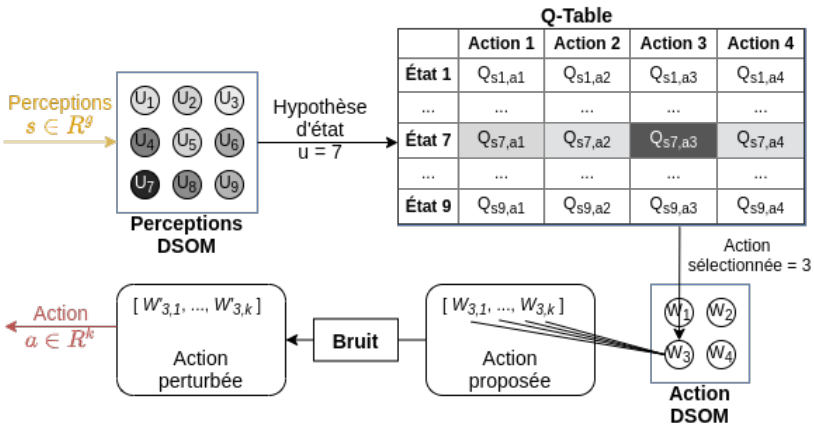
Perceptions
$s \in R^g$

$U_1$ $U_2$ $U_3$
$U_4$ $U_5$ $U_6$
$U_7$ $U_8$ $U_9$

Perceptions
DSOM

Hypothèse d'état
u = 7

Q-Table

| | Action 1 | Action 2 | Action 3 | Action 4 |
|---|---|---|---|---|
| État 1 | $Q_{s1,a1}$ | $Q_{s1,a2}$ | $Q_{s1,a3}$ | $Q_{s1,a4}$ |
| ... | ... | ... | ... | ... |
| État 7 | $Q_{s7,a1}$ | $Q_{s7,a2}$ | $Q_{s7,a3}$ | $Q_{s7,a4}$ |
| ... | ... | ... | ... | ... |
| État 9 | $Q_{s9,a1}$ | $Q_{s9,a2}$ | $Q_{s9,a3}$ | $Q_{s9,a4}$ |

Action
sélectionnée = 3

$W_1$ $W_2$
$W_3$ $W_4$

Action
DSOM

[ $W_{3,1}$, ..., $W_{3,k}$ ]
Action
proposée

Bruit

[ $W'_{3,1}$, ..., $W'_{3,k}$ ]
Action
perturbée

Action
$a \in R^k$